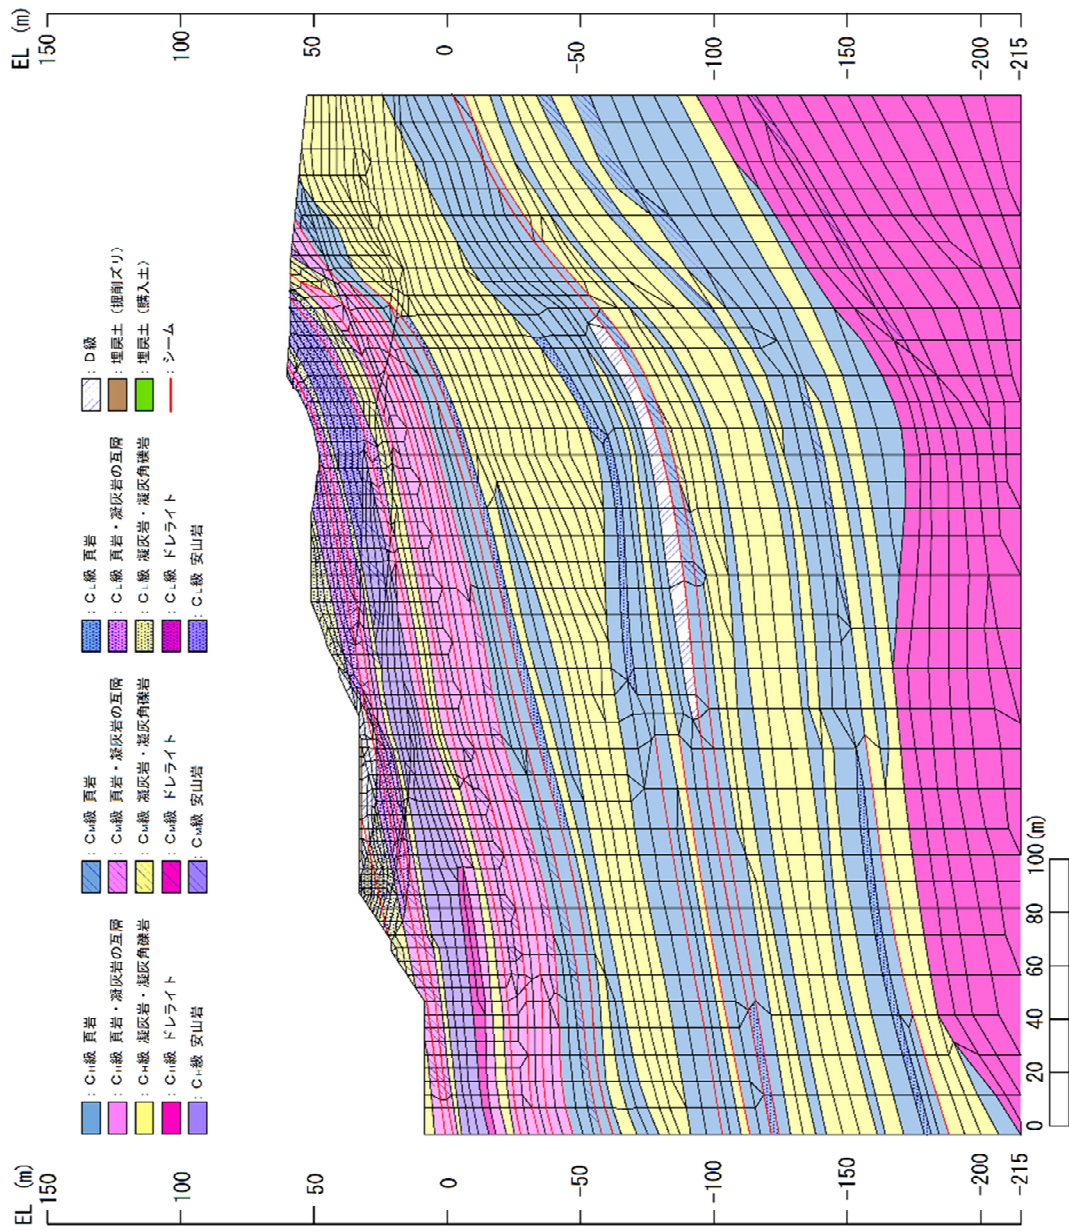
EL (m)
150
100
50
0
-50
-100
-150
-200
-215

：$C_H$級 頁岩
：$C_H$級 頁岩・凝灰岩の互層
：$C_H$級 凝灰岩・凝灰角礫岩
：$C_H$級 ドレライト
：$C_H$級 安山岩

：$C_M$級 頁岩
：$C_M$級 頁岩・凝灰岩の互層
：$C_M$級 凝灰岩・凝灰角礫岩
：$C_M$級 ドレライト
：$C_M$級 安山岩

：$C_L$級 頁岩
：$C_L$級 頁岩・凝灰岩の互層
：$C_L$級 凝灰岩・凝灰角礫岩
：$C_L$級 ドレライト
：$C_L$級 安山岩

：D級
：埋戻土（掘削ズリ）
：埋戻土（購入土）
：シーム

0 20 40 60 80 100 (m)

EL (m)
150
100
50
0
-50
-100
-150
-200
-215